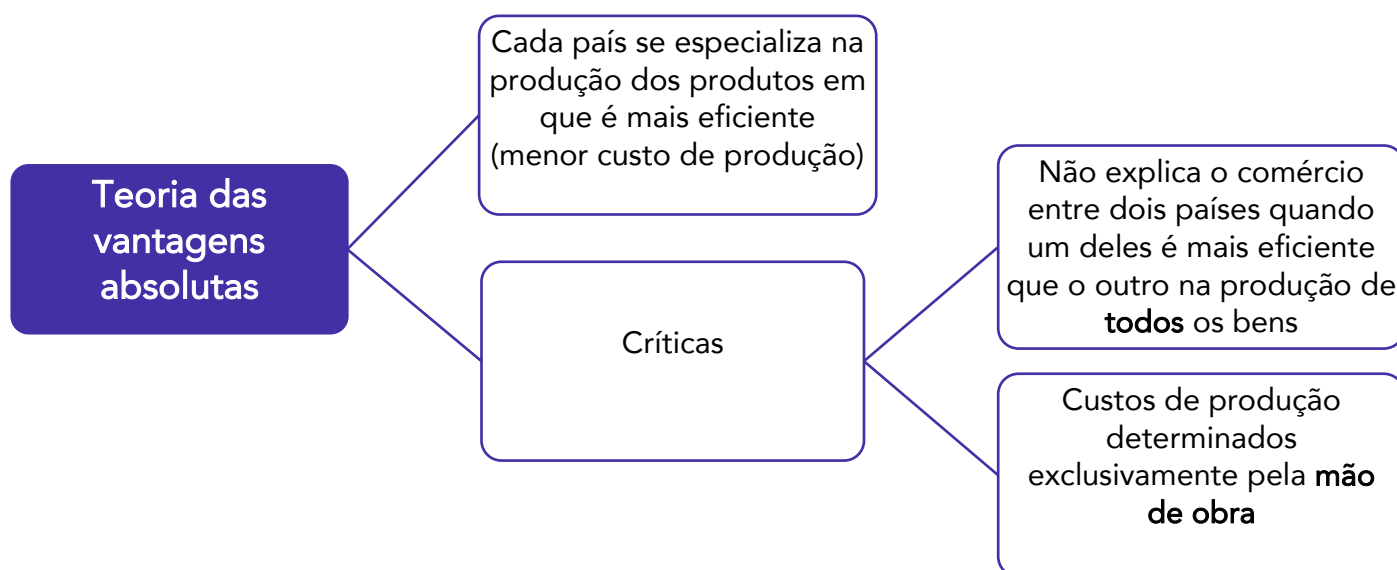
Teoria das vantagens absolutas

Cada país se especializa na produção dos produtos em que é mais eficiente (menor custo de produção)

Críticas

Não explica o comércio entre dois países quando um deles é mais eficiente que o outro na produção de todos os bens

Custos de produção determinados exclusivamente pela mão de obra